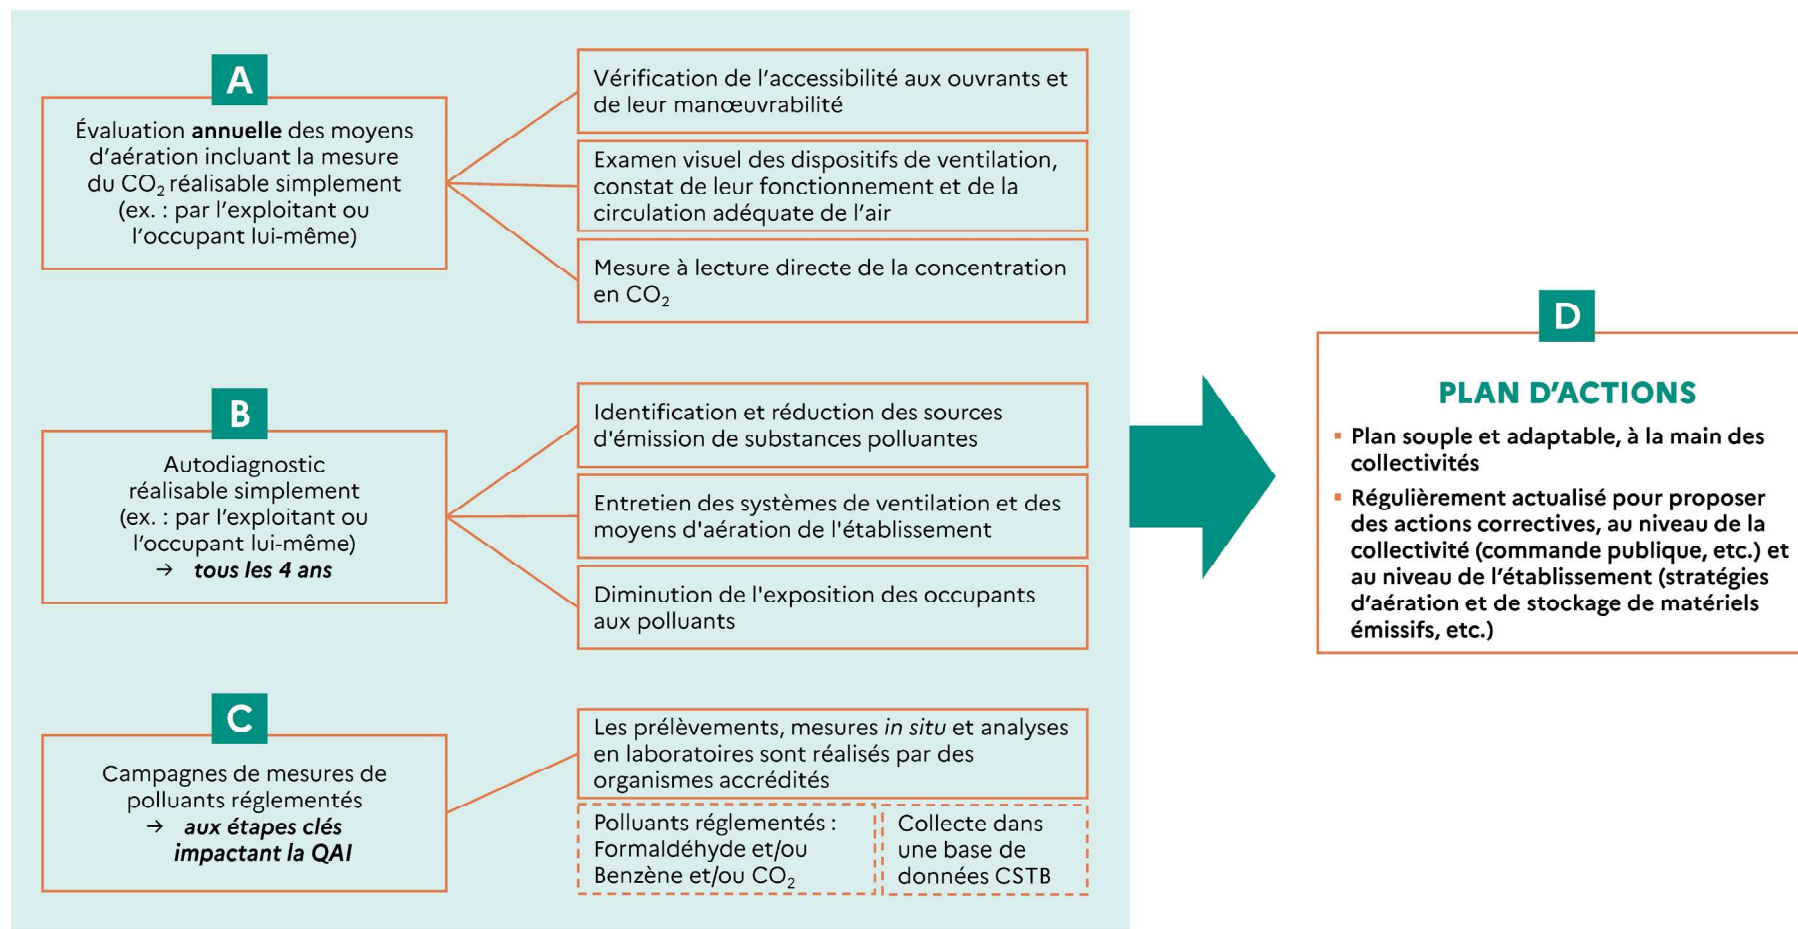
A

Évaluation **annuelle** des moyens d'aération incluant la mesure du $CO_2$ réalisable simplement (ex. : par l'exploitant ou l'occupant lui-même)

Vérification de l'accessibilité aux ouvrants et de leur manœuvrabilité

Examen visuel des dispositifs de ventilation, constat de leur fonctionnement et de la circulation adéquate de l'air

Mesure à lecture directe de la concentration en $CO_2$

B

Autodiagnostic réalisable simplement (ex. : par l'exploitant ou l'occupant lui-même)
→ *tous les 4 ans*

Identification et réduction des sources d'émission de substances polluantes

Entretien des systèmes de ventilation et des moyens d'aération de l'établissement

Diminution de l'exposition des occupants aux polluants

C

Campagnes de mesures de polluants réglementés
→ *aux étapes clés impactant la QAI*

Les prélèvements, mesures *in situ* et analyses en laboratoires sont réalisés par des organismes accrédités

Polluants réglementés : Formaldéhyde et/ou Benzène et/ou $CO_2$

Collecte dans une base de données CSTB

D

PLAN D'ACTIONS

▪ Plan souple et adaptable, à la main des collectivités

▪ Régulièrement actualisé pour proposer des actions correctives, au niveau de la collectivité (commande publique, etc.) et au niveau de l'établissement (stratégies d'aération et de stockage de matériels émissifs, etc.)